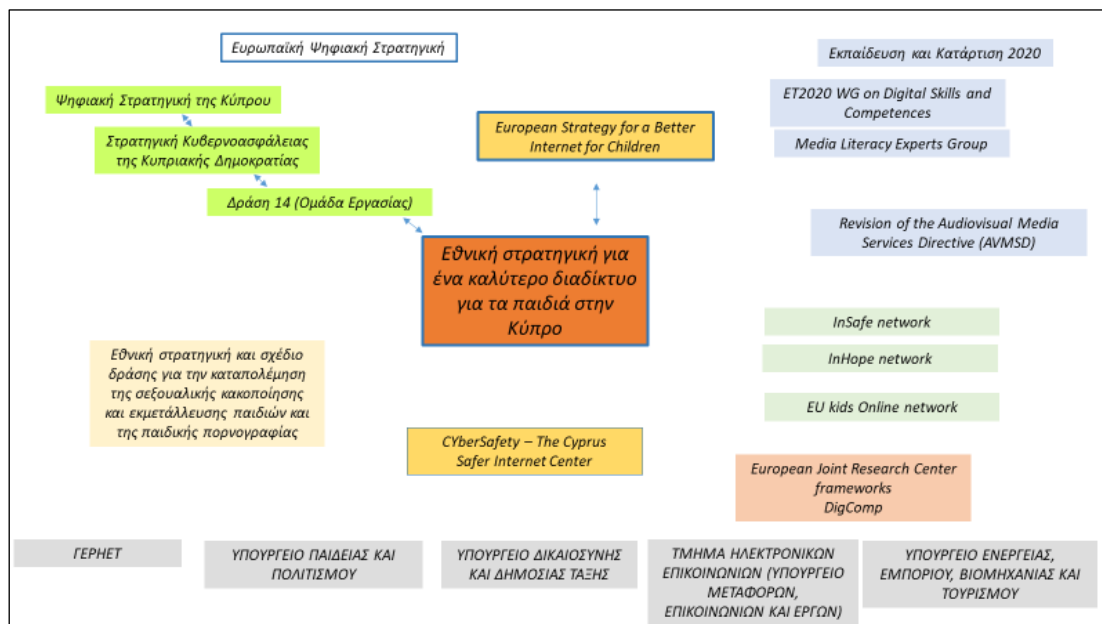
Ευρωπαϊκή Ψηφιακή Στρατηγική

Εκπαίδευση και Κατάρτιση 2020

Ψηφιακή Στρατηγική της Κύπρου

ET2020 WG on Digital Skills and Competences

European Strategy for a Better Internet for Children

Στρατηγική Κυβερνοασφάλειας της Κυπριακής Δημοκρατίας

Media Literacy Experts Group

Δράση 14 (Ομάδα Εργασίας)

Revision of the Audiovisual Media Services Directive (AVMSD)

Εθνική στρατηγική για ένα καλύτερο διαδίκτυο για τα παιδιά στην Κύπρο

InSafe network

InHope network

Εθνική στρατηγική και σχέδιο δράσης για την καταπολέμηση της σεξουαλικής κακοποίησης και εκμετάλλευσης παιδιών και της παιδικής πορνογραφίας

EU kids Online network

CYberSafety – The Cyprus Safer Internet Center

European Joint Research Center frameworks DigComp

ΓΕΡΗΕΤ

ΥΠΟΥΡΓΕΙΟ ΠΑΙΔΕΙΑΣ ΚΑΙ ΠΟΛΙΤΙΣΜΟΥ

ΥΠΟΥΡΓΕΙΟ ΔΙΚΑΙΟΣΥΝΗΣ ΚΑΙ ΔΗΜΟΣΙΑΣ ΤΑΞΗΣ

ΤΜΗΜΑ ΗΛΕΚΤΡΟΝΙΚΩΝ ΕΠΙΚΟΙΝΩΝΙΩΝ (ΥΠΟΥΡΓΕΙΟ ΜΕΤΑΦΟΡΩΝ, ΕΠΙΚΟΙΝΩΝΙΩΝ ΚΑΙ ΕΡΓΩΝ)

ΥΠΟΥΡΓΕΙΟ ΕΝΕΡΓΕΙΑΣ, ΕΜΠΟΡΙΟΥ, ΒΙΟΜΗΧΑΝΙΑΣ ΚΑΙ ΤΟΥΡΙΣΜΟΥ